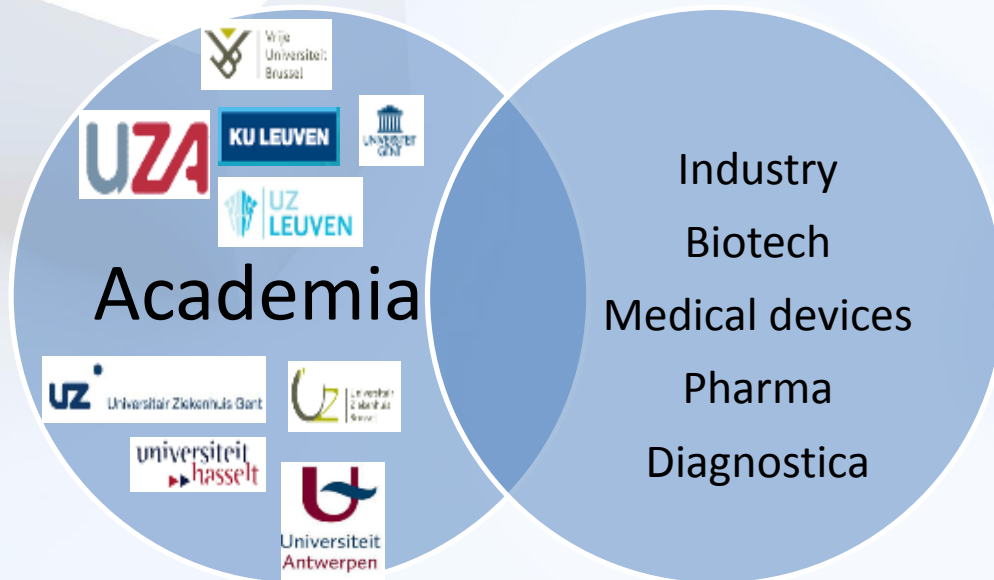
Vrije Universiteit Brussel

UZA

KU LEUVEN

UNIVERSITEIT GENT

UZ LEUVEN

Academia

UZ Universitair Ziekenhuis Gent

UZ Universitair Ziekenhuis Brussel

universiteit hasselt

Universiteit Antwerpen

Industry
Biotech
Medical devices
Pharma
Diagnostica